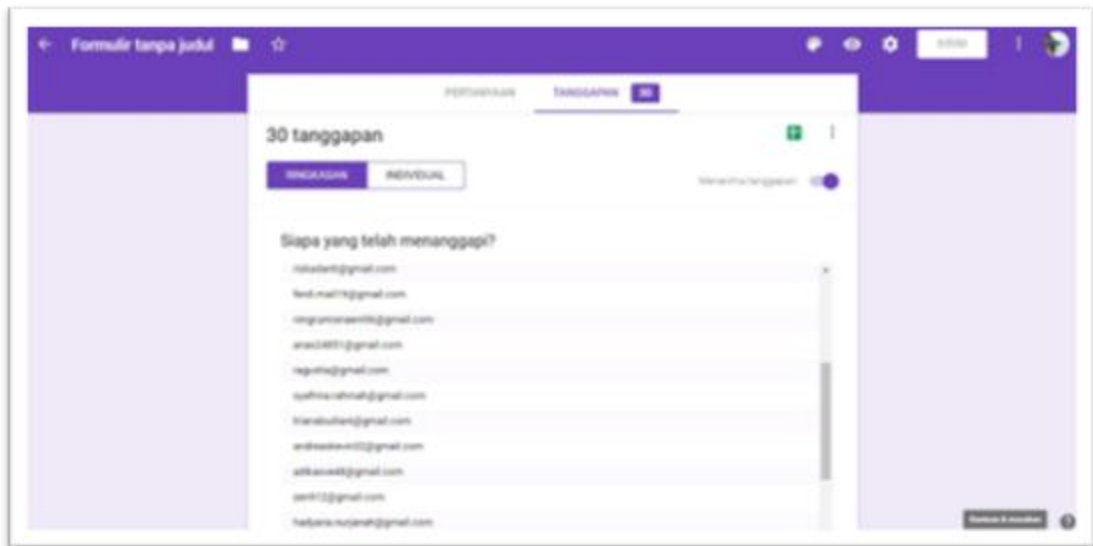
Formulir tanpa judul

KIRIM

PERTANYAAN    TANGGAPAN 30

30 tanggapan

RINGKASAN    INDIVIDUAL

Menerima tanggapan

Siapa yang telah menanggapi?

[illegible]@gmail.com
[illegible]@gmail.com
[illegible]@gmail.com
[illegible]@gmail.com
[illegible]@gmail.com
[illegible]@gmail.com
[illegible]@gmail.com
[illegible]@gmail.com
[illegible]@gmail.com
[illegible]@gmail.com
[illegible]@gmail.com

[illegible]